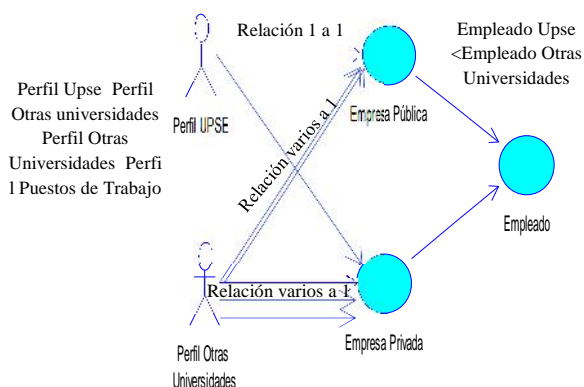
Relación 1 a 1

Empleado Upse <Empleado Otras Universidades

Perfil Upse Perfil Otras universidades Perfil Otras Universidades Perfi l Puestos de Trabajo

Perfil UPSE

Empresa Pública

Relación varios a 1

Empleado

Relación varios a 1

Empresa Privada

Perfil Otras Universidades